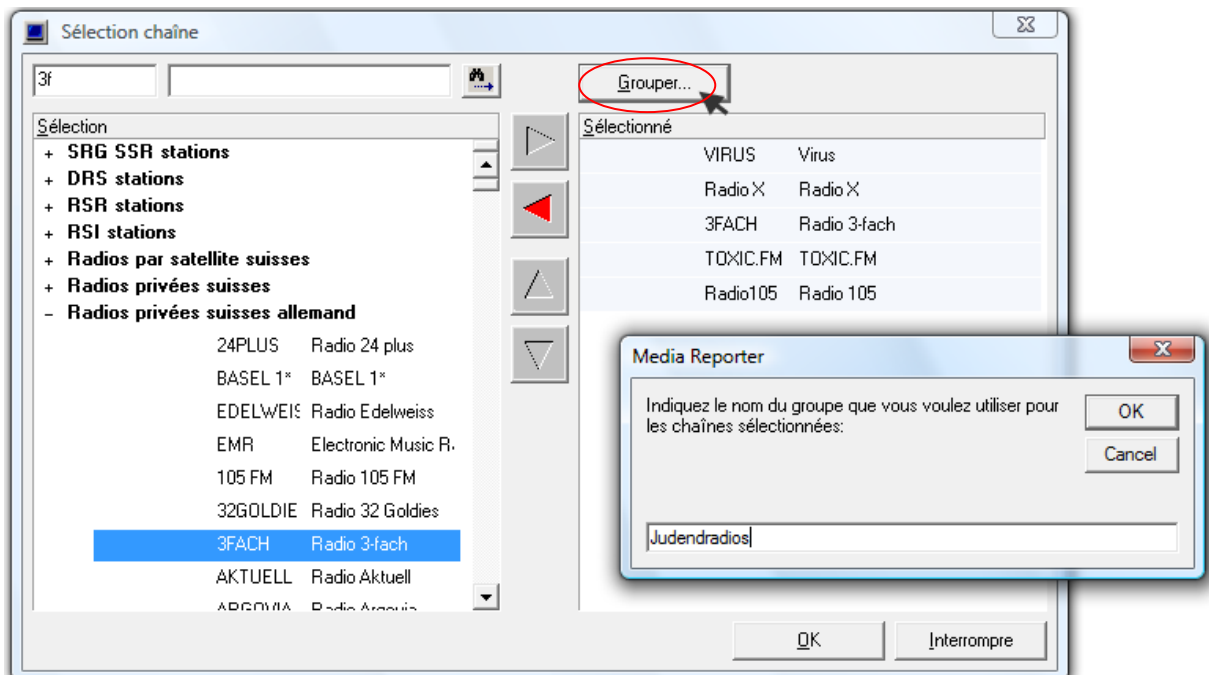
Sélection chaîne

3f

Grouper...

Sélection
+ SRG SSR stations
+ DRS stations
+ RSR stations
+ RSI stations
+ Radios par satellite suisses
+ Radios privées suisses
– Radios privées suisses allemand

| | |
|---|---|
| 24PLUS | Radio 24 plus |
| BASEL 1* | BASEL 1* |
| EDELWEIS | Radio Edelweiss |
| EMR | Electronic Music R |
| 105 FM | Radio 105 FM |
| 32GOLDIE | Radio 32 Goldies |
| 3FACH | Radio 3-fach |
| AKTUELL | Radio Aktuell |
| ARGOVIA | Radio Argovia |

Sélectionné

| | |
|---|---|
| VIRUS | Virus |
| Radio X | Radio X |
| 3FACH | Radio 3-fach |
| TOXIC.FM | TOXIC.FM |
| Radio105 | Radio 105 |

Media Reporter

Indiquez le nom du groupe que vous voulez utiliser pour les chaînes sélectionnées:

OK

Cancel

Judendradios

OK

Interrompre